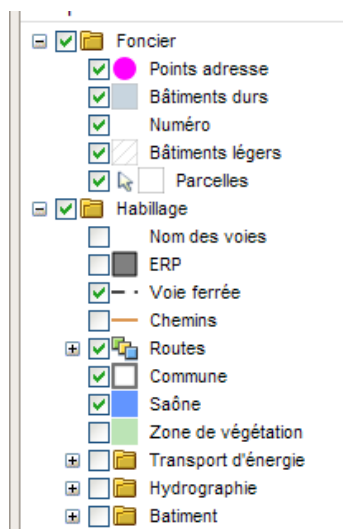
Foncier
Points adresse
Bâtiments durs
Numéro
Bâtiments légers
Parcelles
Habillage
Nom des voies
ERP
Voie ferrée
Chemins
Routes
Commune
Saône
Zone de végétation
Transport d'énergie
Hydrographie
Batiment